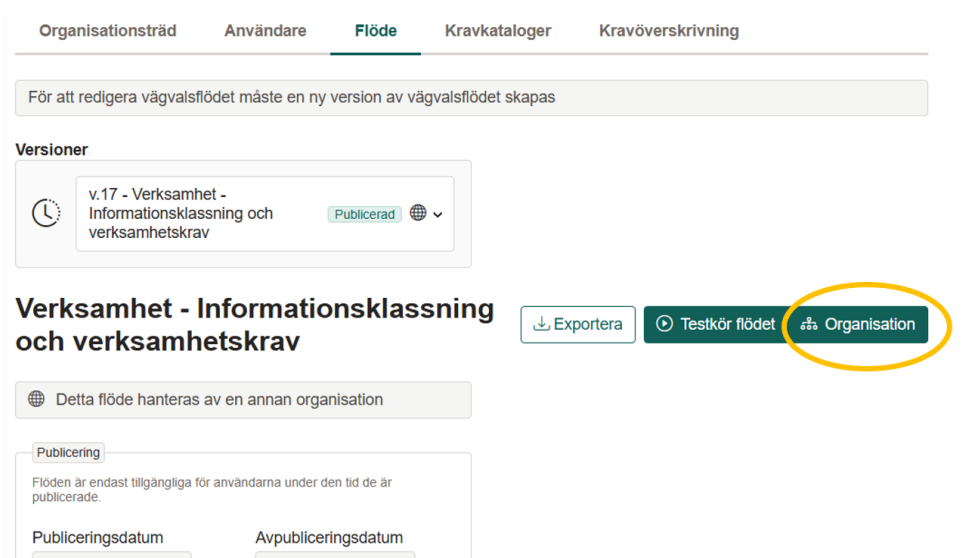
Organisationsträd Användare Flöde Kravkataloger Kravöverskrivning

För att redigera vägvalsflödet måste en ny version av vägvalsflödet skapas

Versioner

v.17 - Verksamhet - Informationsklassning och verksamhetskrav Publicerad

Verksamhet - Informationsklassning och verksamhetskrav

Exportera Testkör flödet Organisation

Detta flöde hanteras av en annan organisation

Publicering

Flöden är endast tillgängliga för användarna under den tid de är publicerade.

Publiceringsdatum Avpubliceringsdatum